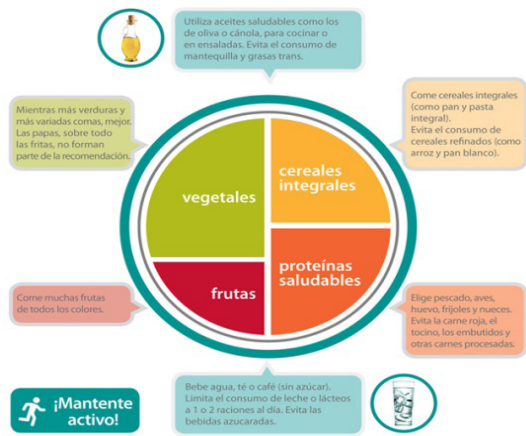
Utiliza aceites saludables como los de oliva o cánola, para cocinar o en ensaladas. Evita el consumo de mantequilla y grasas trans.

Mientras más verduras y más variadas comas, mejor. Las papas, sobre todo las fritas, no forman parte de la recomendación.

Come cereales integrales (como pan y pasta integral). Evita el consumo de cereales refinados (como arroz y pan blanco).

vegetales

cereales integrales

frutas

proteínas saludables

Come muchas frutas de todos los colores.

Elige pescado, aves, huevo, frijoles y nueces. Evita la carne roja, el tocino, los embutidos y otras carnes procesadas.

¡Mantente activo!

Bebe agua, té o café (sin azúcar). Limita el consumo de leche o lácteos a 1 o 2 raciones al día. Evita las bebidas azucaradas.